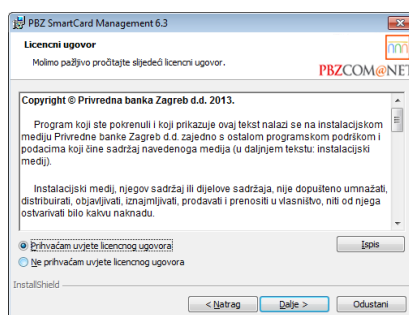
PBZ SmartCard Management 6.3

Licencni ugovor

Molimo pažljivo pročitajte sljedeći licencni ugovor.

PBZCOM@NET

Copyright © Privredna banka Zagreb d.d. 2013.

Program koji ste pokrenuli i koji prikazuje ovaj tekst nalazi se na instalacijskom mediju Privredne banke Zagreb d.d. zajedno s ostalom programskom podrškom i podacima koji čine sadržaj navedenoga medija (u daljnjem tekstu: instalacijski medij).

Instalacijski medij, njegov sadržaj ili dijelove sadržaja, nije dopušteno umnažati, distribuirati, objavljivati, iznajmljivati, prodavati i prenositi u vlasništvo, niti od njega ostvarivati bilo kakvu naknadu.

Prihvaćam uvjete licencnog ugovora

Ne prihvaćam uvjete licencnog ugovora

Ispis

InstallShield

< Natrag

Dalje >

Odustani